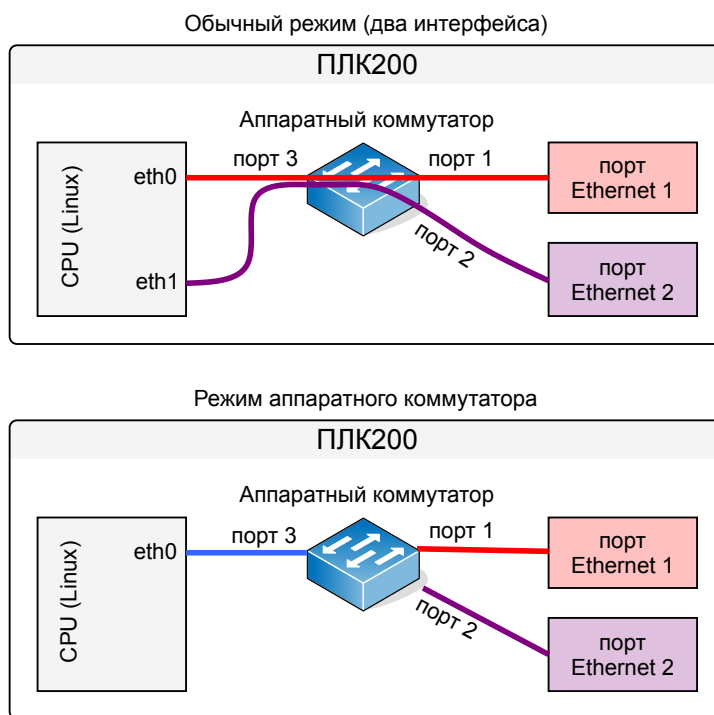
Обычный режим (два интерфейса)

ПЛК200

Аппаратный коммутатор

CPU (Linux)

eth0

eth1

порт 3

порт 1

порт 2

порт Ethernet 1

порт Ethernet 2

Режим аппаратного коммутатора

ПЛК200

Аппаратный коммутатор

CPU (Linux)

eth0

порт 3

порт 1

порт 2

порт Ethernet 1

порт Ethernet 2